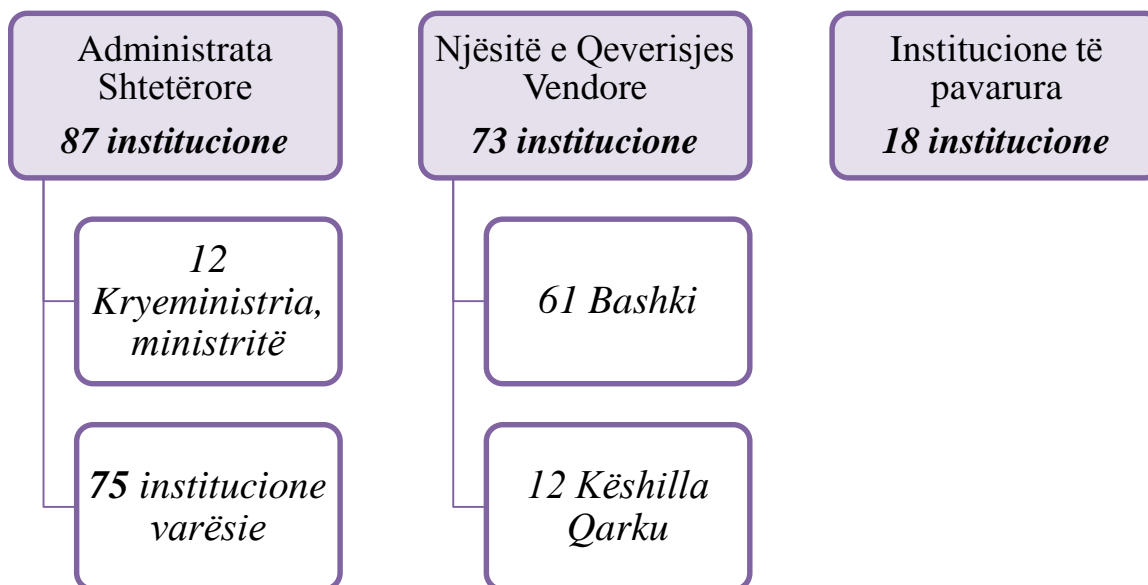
Administrata Shtetërore
87 institucione

12 Kryeministria, ministritë

75 institucione varësie

Njësitë e Qeverisjes Vendore
73 institucione

61 Bashki

12 Këshilla Qarku

Institucione të pavarura
18 institucione